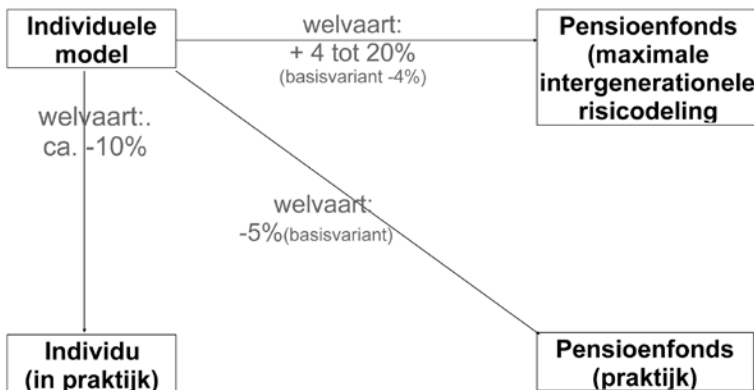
Individuele model

welvaart:
+ 4 tot 20%
(basisvariant -4%)

Pensioenfonds (maximale intergenerationele risicodeling

welvaart:.
ca. -10%

welvaart:
-5%(basisvariant)

Individu (in praktijk)

Pensioenfonds (praktijk)